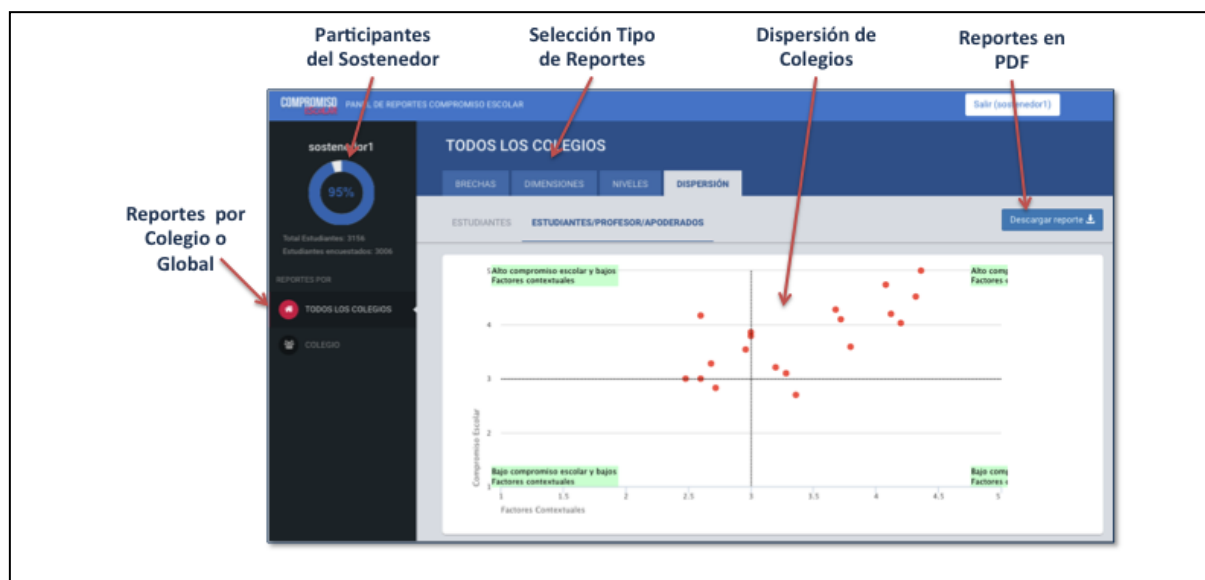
Participantes del Sostenedor

Selección Tipo de Reportes

Dispersión de Colegios

Reportes en PDF

Reportes por Colegio o Global

COMPROMISO ESCOLAR PANEL DE REPORTES COMPROMISO ESCOLAR

Salir (sostenedor1)

sostenedor1

95%

Total Estudiantes: 3156
Estudiantes encuestados: 3006

REPORTES POR

TODOS LOS COLEGIOS

COLEGIO

TODOS LOS COLEGIOS

BRECHAS DIMENSIONES NIVELES DISPERSIÓN

ESTUDIANTES ESTUDIANTES/PROFESOR/APODERADOS

Descargar reporte

Alto compromiso escolar y bajos Factores contextuales

Alto comp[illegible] Factores c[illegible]

Bajo compromiso escolar y bajos Factores contextuales

Bajo comp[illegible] Factores c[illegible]

Compromiso Escolar

Factores Contextuales

5
4
3
2
1

1 1.5 2 2.5 3 3.5 4 4.5 5